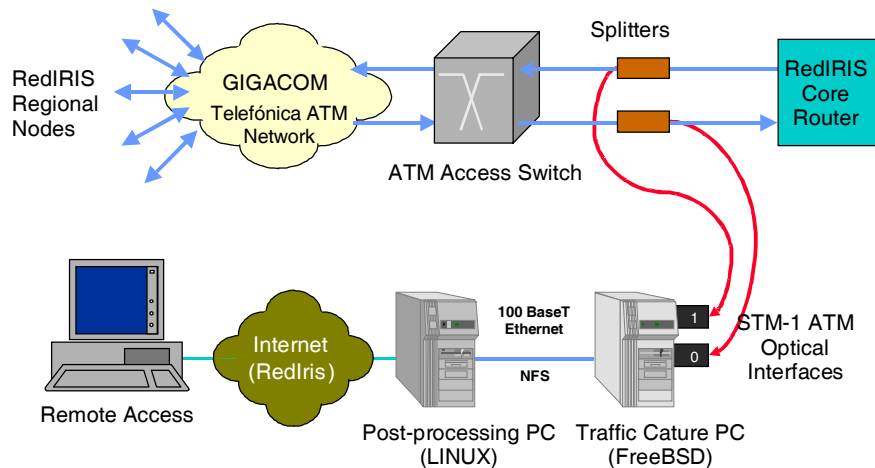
RedIRIS Regional Nodes

GIGACOM
Telefónica ATM Network

ATM Access Switch

Splitters

RedIRIS Core Router

100 BaseT Ethernet

NFS

1

0

STM-1 ATM Optical Interfaces

Internet (RedIris)

Remote Access

Post-processing PC (LINUX)

Traffic Cature PC (FreeBSD)